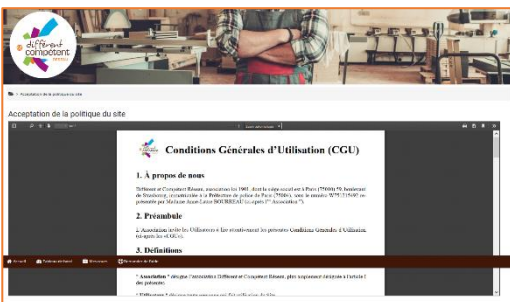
Différent et compétent

Acceptation de la politique du site

Acceptation de la politique du site

Conditions Générales d'Utilisation (CGU)

1. À propos de nous

Différent et Compétent Réseau, association loi 1901, dont le siège social est à Paris (75008) 59, boulevard de Strasbourg, enregistrée à la Préfecture de police de Paris (75004) sous le numéro W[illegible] représentée par Madame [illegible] BOURREAU (ci-après l'"Association").

2. Préambule

L'Association invite les Utilisateurs à lire attentivement les présentes Conditions Générales d'Utilisation (ci-après les « CGU »).

3. Définitions

Accueil

Tableau de bord

Ressources

Demander de l'aide

* Association * désigne l'association Différent et Compétent Réseau, plus amplement désignée à l'article 1 des présentes.

* Utilisateurs * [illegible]